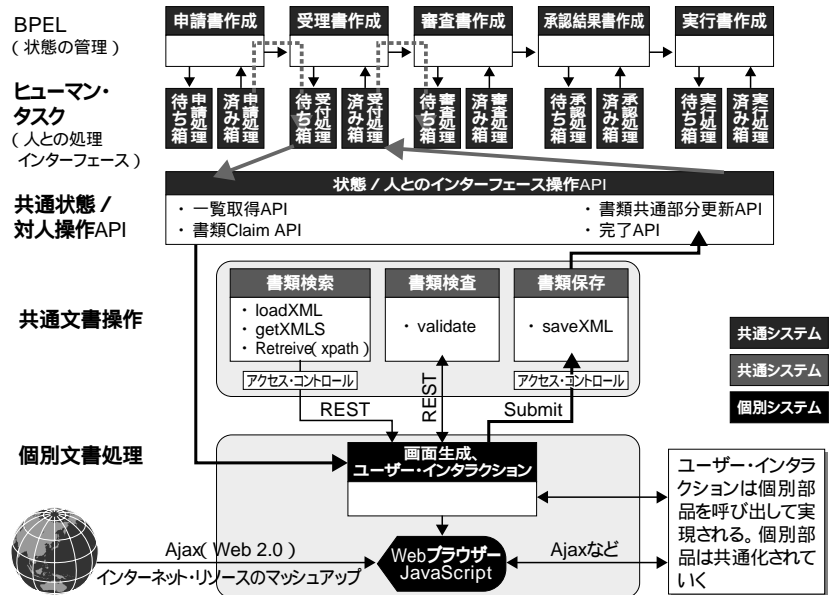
BPEL
（状態の管理）

申請書作成
受理書作成
審査書作成
承認結果書作成
実行書作成

ヒューマン・タスク
（人との処理インターフェース）

申請処理済み箱
受付処理待ち箱
受付処理済み箱
審査処理待ち箱
審査処理済み箱
承認処理待ち箱
承認処理済み箱
実行処理待ち箱
実行処理済み箱

共通状態／対人操作API

状態／人とのインターフェース操作API
・一覧取得API
・書類Claim API
・書類共通部分更新API
・完了API

共通文書操作

書類検索
・loadXML
・getXMLS
・Retreive( xpath )
アクセス・コントロール

書類検査
・validate

書類保存
・saveXML
アクセス・コントロール

共通システム
共通システム
個別システム

REST
REST
Submit

個別文書処理

画面生成、ユーザー・インタラクション

ユーザー・インタラクションは個別部品を呼び出して実現される。個別部品は共通化されていく

Ajax( Web 2.0 )
インターネット・リソースのマッシュアップ

Webブラウザー
JavaScript

Ajaxなど